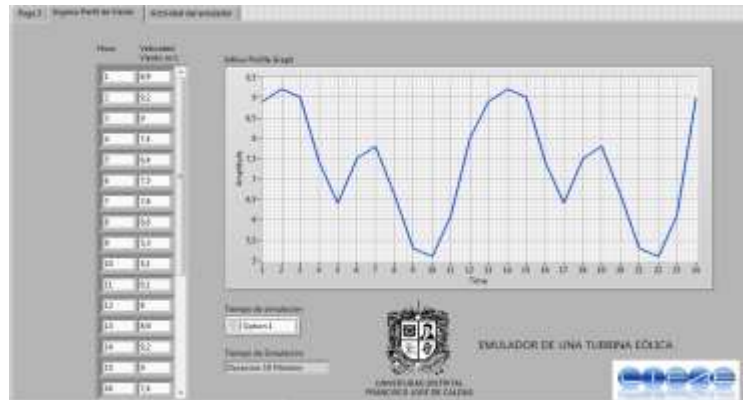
Page 1 | Ingreso Perfil de Viento | Actividad del emulador

Hora | Velocidad Viento m/s

| Hora | Velocidad Viento m/s |
|---|---|
| 1 | 8.9 |
| 2 | 9.2 |
| 3 | 9 |
| 4 | 7.4 |
| 5 | 6.4 |
| 6 | 7.3 |
| 7 | 7.6 |
| 8 | 5.0 |
| 9 | 5.3 |
| 10 | 5.1 |
| 11 | 5.1 |
| 12 | 8 |
| 13 | 8.9 |
| 14 | 9.2 |
| 15 | 9 |
| 16 | 7.4 |

Wind Profile Graph

9.5
9
8.5
8
7.5
7
6.5
6
5.5
5

Amplitude

1 2 3 4 5 6 7 8 9 10 11 12 13 14 15 16 17 18 19 20 21 22 23 24

Time

Tiempo de simulación
Datum1

Tiempo de Simulación
Duración 10 Minutos

UNIVERSIDAD DISTRITAL FRANCISCO JOSÉ DE CALDAS

EMULADOR DE UNA TURBINA EÓLICA